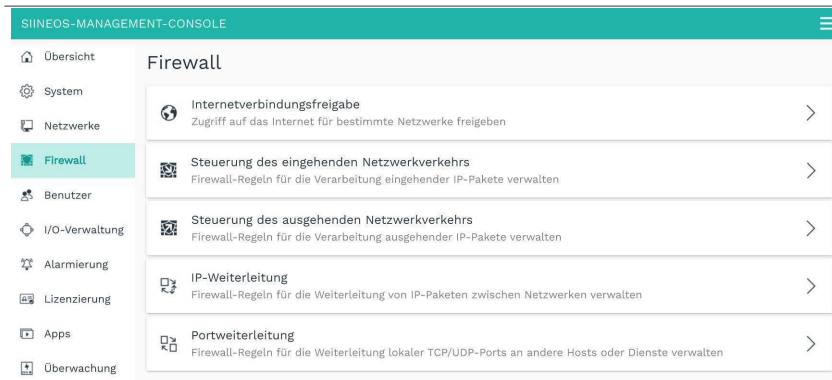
SIINEOS-MANAGEMENT-CONSOLE

Übersicht
System
Netzwerke
Firewall
Benutzer
I/O-Verwaltung
Alarmierung
Lizenzierung
Apps
Überwachung

Firewall

Internetverbindungsfreigabe
Zugriff auf das Internet für bestimmte Netzwerke freigeben

Steuerung des eingehenden Netzwerkverkehrs
Firewall-Regeln für die Verarbeitung eingehender IP-Pakete verwalten

Steuerung des ausgehenden Netzwerkverkehrs
Firewall-Regeln für die Verarbeitung ausgehender IP-Pakete verwalten

IP-Weiterleitung
Firewall-Regeln für die Weiterleitung von IP-Paketen zwischen Netzwerken verwalten

Portweiterleitung
Firewall-Regeln für die Weiterleitung lokaler TCP/UDP-Ports an andere Hosts oder Dienste verwalten